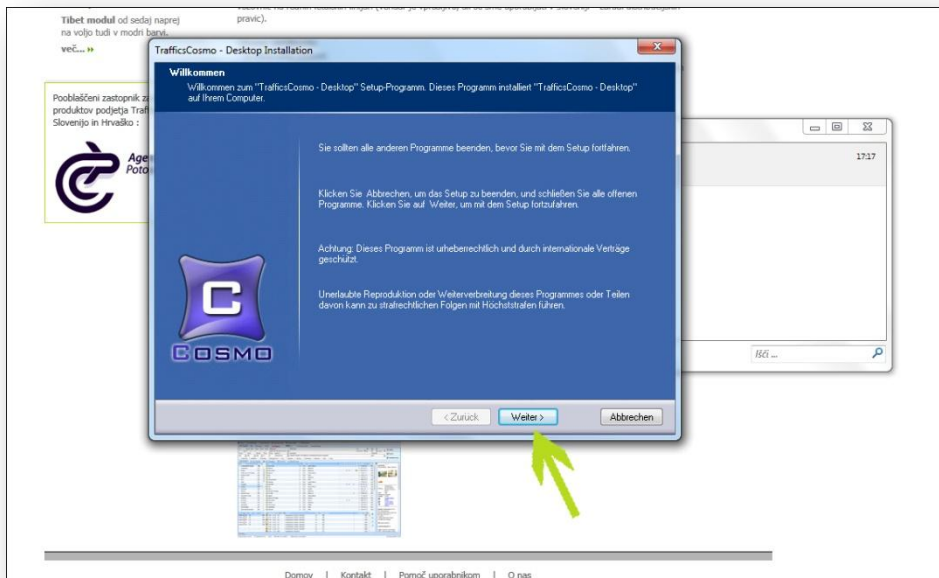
Tibet modul od sedaj naprej na voljo tudi v modri barvi.

več... »

pravic).

Pooblaščeni zastopnik za produktov podjetja Traf Slovenijo in Hrvaško :

Age Poto

TrafficsCosmo - Desktop Installation

Willkommen

Willkommen zum "TrafficsCosmo - Desktop" Setup-Programm. Dieses Programm installiert "TrafficsCosmo - Desktop" auf Ihrem Computer.

Sie sollten alle anderen Programme beenden, bevor Sie mit dem Setup fortfahren.

Klicken Sie Abbrechen, um das Setup zu beenden, und schließen Sie alle offenen Programme. Klicken Sie auf Weiter, um mit dem Setup fortzufahren.

Achtung: Dieses Programm ist urheberrechtlich und durch internationale Verträge geschützt.

Unerlaubte Reproduktion oder Weiterverbreitung dieses Programmes oder Teilen davon kann zu strafrechtlichen Folgen mit Höchststrafen führen.

COSMO

< Zurück

Weiter >

Abbrechen

17:17

Išči ...

Domov | Kontakt | Pomoč uporabnikom | O nas